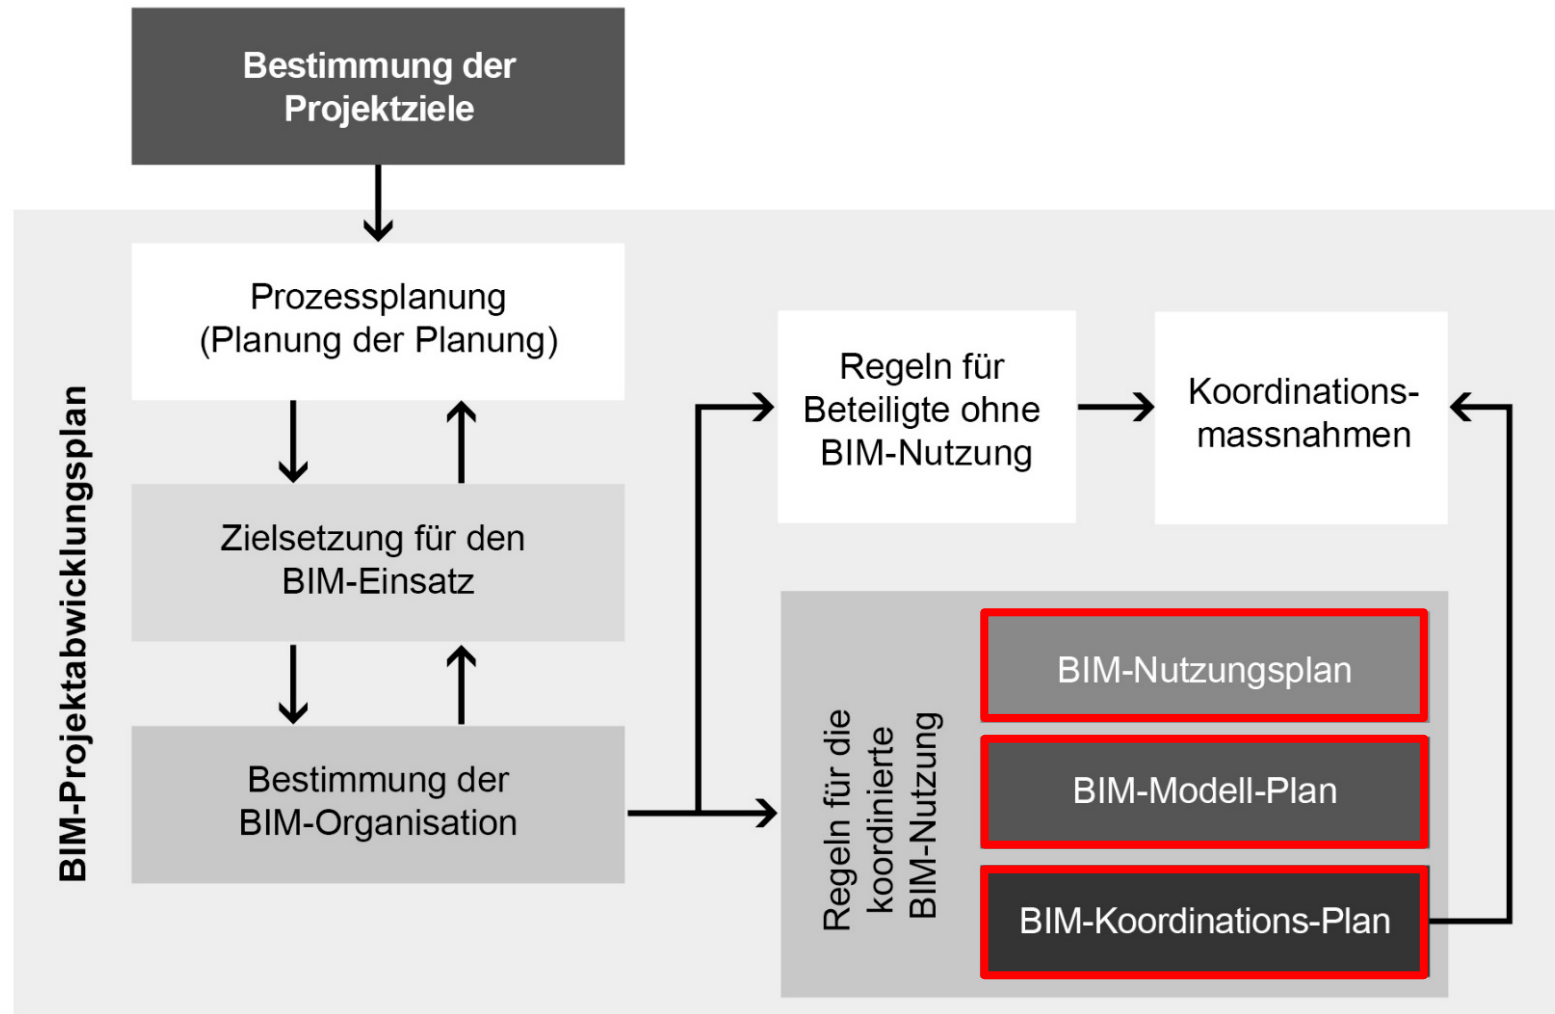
Bestimmung der Projektziele

BIM-Projektabwicklungsplan

Prozessplanung (Planung der Planung)

Zielsetzung für den BIM-Einsatz

Bestimmung der BIM-Organisation

Regeln für Beteiligte ohne BIM-Nutzung

Koordinationsmassnahmen

Regeln für die koordinierte BIM-Nutzung

BIM-Nutzungsplan

BIM-Modell-Plan

BIM-Koordinations-Plan